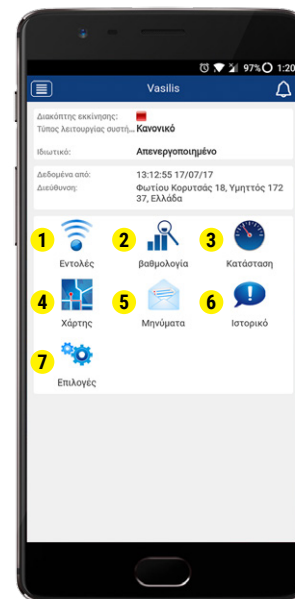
97% 1:20

Vasilis

Διακόπτης εκκίνησης:
Τύπος λειτουργίας συστή... Κανονικό

Ιδιωτικό: Απενεργοποιημένο

Δεδομένα από: 13:12:55 17/07/17
Διεύθυνση: Φωτίου Κορυτσάς 18, Υμηττός 172 37, Ελλάδα

1 Εντολές
2 Βαθμολογία
3 Κατάσταση
4 Χάρτης
5 Μηνύματα
6 Ιστορικό
7 Επιλογές